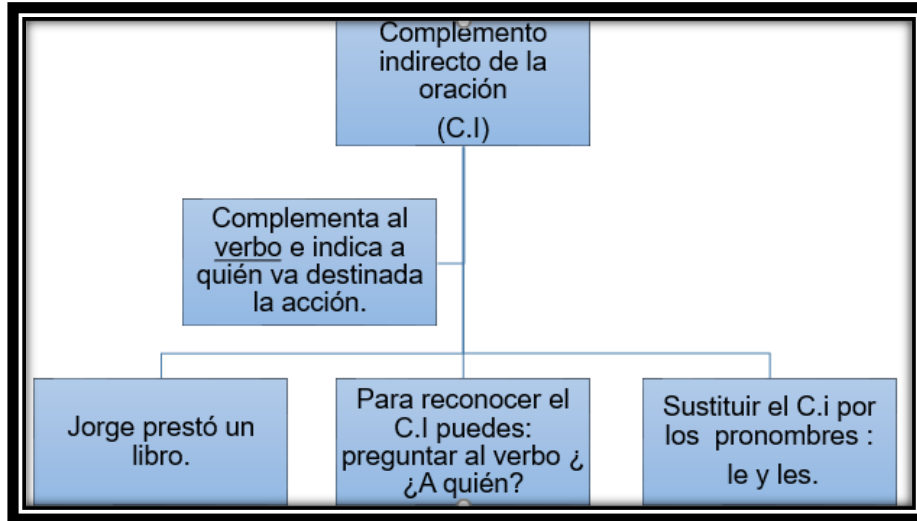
Complemento indirecto de la oración
(C.I)

Complementa al verbo e indica a quién va destinada la acción.

Jorge prestó un libro.

Para reconocer el C.I puedes: preguntar al verbo ¿ ¿A quién?

Sustituir el C.i por los pronombres : le y les.